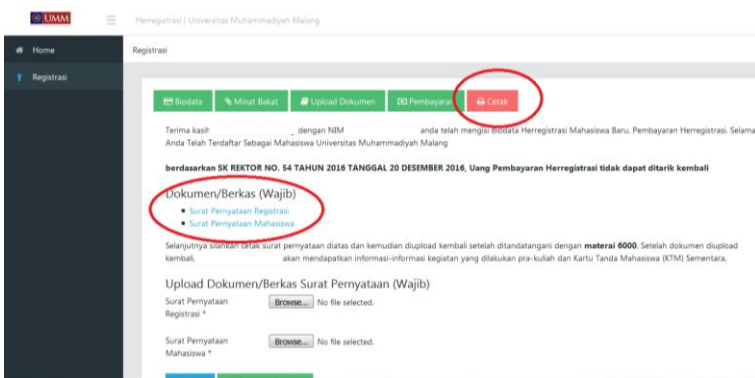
UMM

Herregistrasi | Universitas Muhammadiyah Malang

Home

Registrasi

Registrasi

Biodata | Minat Bakat | Upload Dokumen | Pembayaran | Cetak

Terima kasih _ dengan NIM anda telah mengisi Biodata Herregistrasi Mahasiswa Baru, Pembayaran Herregistrasi. Selama Anda Telah Terdaftar Sebagai Mahasiswa Universitas Muhammadiyah Malang

berdasarkan SK REKTOR NO. 54 TAHUN 2016 TANGGAL 20 DESEMBER 2016, Uang Pembayaran Herregistrasi tidak dapat ditarik kembali

Dokumen/Berkas (Wajib)

- Surat Pernyataan Registrasi
- Surat Pernyataan Mahasiswa

Selanjutnya silahkan cetak surat pernyataan diatas dan kemudian diupload kembali setelah ditandatangani dengan materai 6000. Setelah dokumen diupload kembali, akan mendapatkan informasi-informasi kegiatan yang dilakukan pra-kuliah dan Kartu Tanda Mahasiswa (KTM) Sementara.

Upload Dokumen/Berkas Surat Pernyataan (Wajib)

Surat Pernyataan Registrasi * Browse... No file selected.

Surat Pernyataan Mahasiswa * Browse... No file selected.